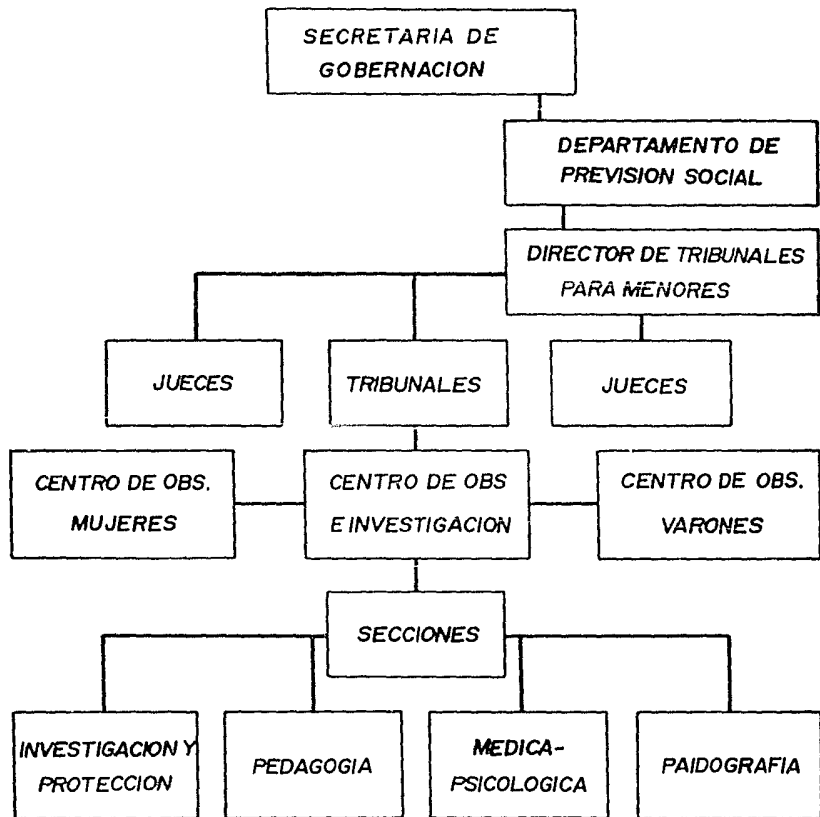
SECRETARIA DE GOBERNACION

DEPARTAMENTO DE PREVISION SOCIAL

DIRECTOR DE TRIBUNALES PARA MENORES

JUECES

TRIBUNALES

JUECES

CENTRO DE OBS. MUJERES

CENTRO DE OBS E INVESTIGACION

CENTRO DE OBS. VARONES

SECCIONES

INVESTIGACION Y PROTECCION

PEDAGOGIA

MEDICA-PSICOLOGICA

PAIDOGRAFIA